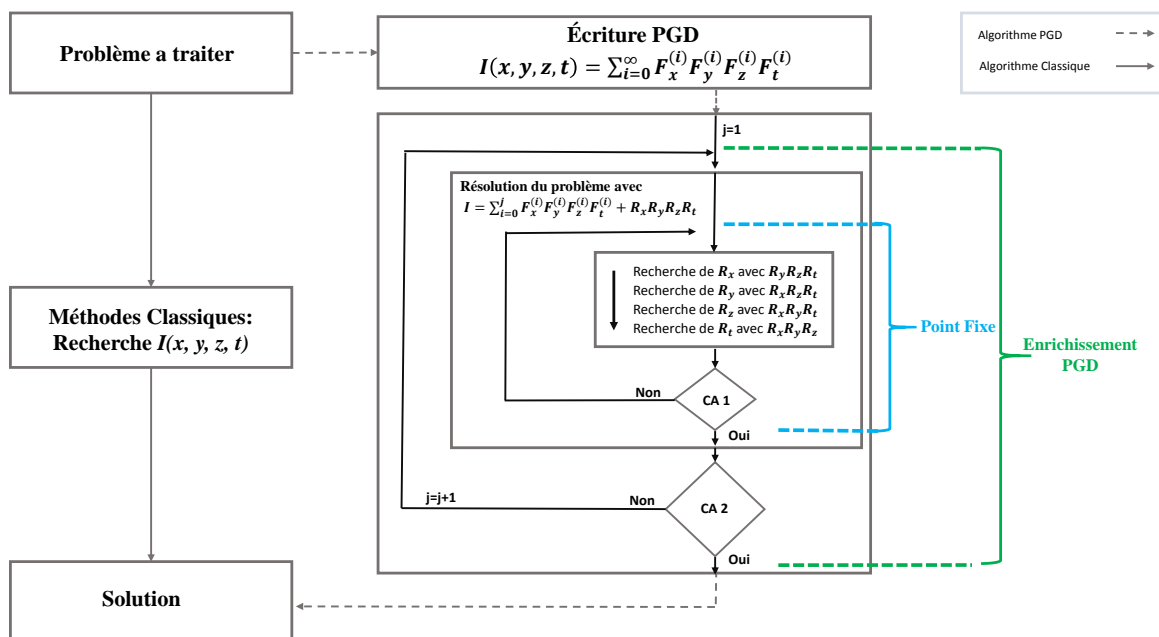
Problème a traiter

Écriture PGD
$I(x,y,z,t) = \sum_{i=0}^{\infty} F_x^{(i)} F_y^{(i)} F_z^{(i)} F_t^{(i)}$

Algorithme PGD

Algorithme Classique

j=1

Résolution du problème avec
$I = \sum_{i=0}^{j} F_x^{(i)} F_y^{(i)} F_z^{(i)} F_t^{(i)} + R_x R_y R_z R_t$

Recherche de $R_x$ avec $R_y R_z R_t$
Recherche de $R_y$ avec $R_x R_z R_t$
Recherche de $R_z$ avec $R_x R_y R_t$
Recherche de $R_t$ avec $R_x R_y R_z$

Point Fixe

Enrichissement PGD

Méthodes Classiques:
Recherche $I(x, y, z, t)$

Non

CA 1

Oui

j=j+1

Non

CA 2

Oui

Solution